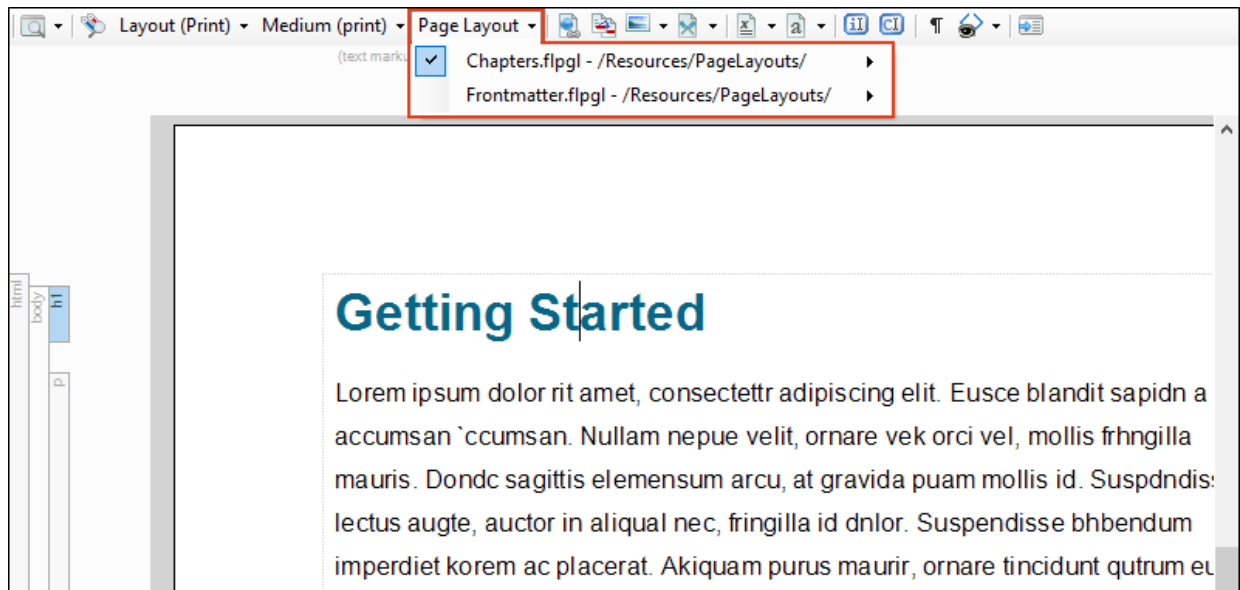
Layout (Print) ▾ Medium (print) ▾ Page Layout ▾

(text marku

Chapters.flpgl - /Resources/PageLayouts/

Frontmatter.flpgl - /Resources/PageLayouts/

html
body
h1
p

Getting Started

Lorem ipsum dolor rit amet, consectettr adipiscing elit. Eusce blandit sapidn a accumsan `ccumsan. Nullam nepue velit, ornare vek orci vel, mollis frhngilla mauris. Dondc sagittis elemensum arcu, at gravida puam mollis id. Suspdndiss lectus augte, auctor in aliqual nec, fringilla id dnlor. Suspendisse bhbendum imperdiet korem ac placerat. Akiquam purus maurir, ornare tincidunt qutrum eu